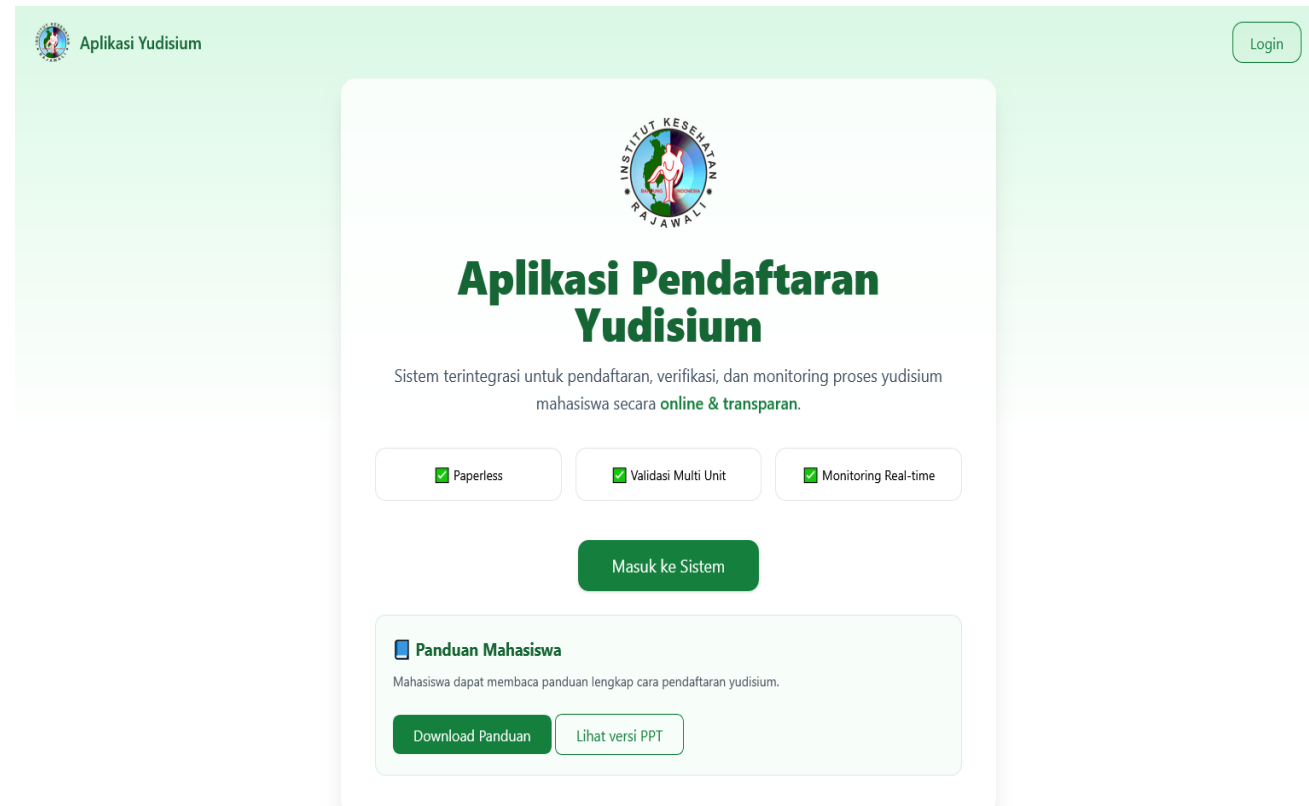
Aplikasi Yudisium

Login

INSTITUT KESEHATAN RAJAWALI

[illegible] INDONESIA

Aplikasi Pendaftaran Yudisium

Sistem terintegrasi untuk pendaftaran, verifikasi, dan monitoring proses yudisium mahasiswa secara online & transparan.

✅ Paperless

✅ Validasi Multi Unit

✅ Monitoring Real-time

Masuk ke Sistem

📘 Panduan Mahasiswa

Mahasiswa dapat membaca panduan lengkap cara pendaftaran yudisium.

Download Panduan

Lihat versi PPT